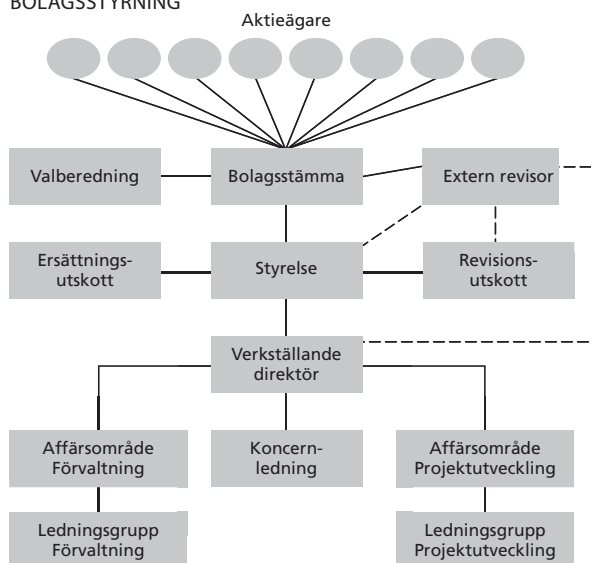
BOLAGSSTYRNING

Aktieägare

Valberedning

Bolagsstämma

Extern revisor

Ersättningsutskott

Styrelse

Revisionsutskott

Verkställande direktör

Affärsområde Förvaltning

Koncernledning

Affärsområde Projektutveckling

Ledningsgrupp Förvaltning

Ledningsgrupp Projektutveckling